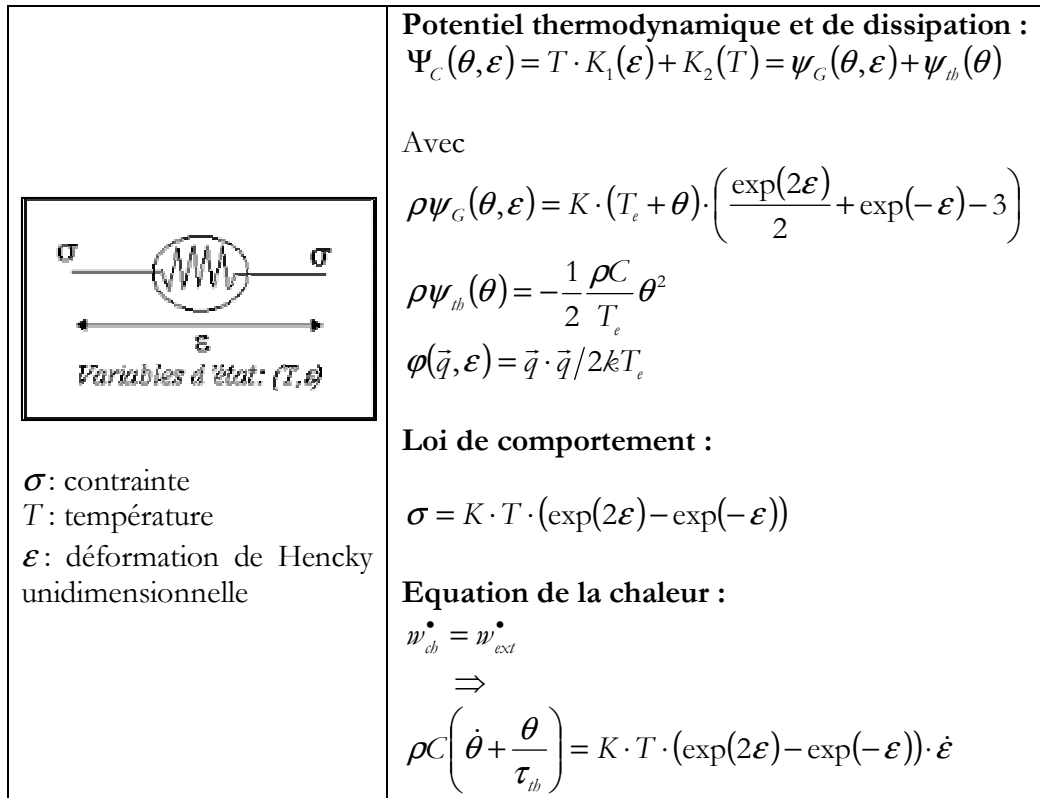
| $\sigma$ $\varepsilon$ $\sigma$ Variables d'état: $(T,\varepsilon)$ $\sigma$: contrainte $T$ : température $\varepsilon$: déformation de Hencky unidimensionnelle | **Potentiel thermodynamique et de dissipation :** $\Psi_C(\theta,\varepsilon) = T \cdot K_1(\varepsilon) + K_2(T) = \psi_G(\theta,\varepsilon) + \psi_{th}(\theta)$ Avec $\rho\psi_G(\theta,\varepsilon) = K \cdot (T_e+\theta) \cdot \left(\frac{\exp(2\varepsilon)}{2} + \exp(-\varepsilon) - 3\right)$ $\rho\psi_{th}(\theta) = -\frac{1}{2}\frac{\rho C}{T_e}\theta^2$ $\varphi(\vec{q},\varepsilon) = \vec{q}\cdot\vec{q}/2kT_e$ **Loi de comportement :** $\sigma = K \cdot T \cdot (\exp(2\varepsilon) - \exp(-\varepsilon))$ **Equation de la chaleur :** $w^{\bullet}_{ch} = w^{\bullet}_{ext}$ $\Rightarrow$ $\rho C\left(\dot{\theta} + \frac{\theta}{\tau_{th}}\right) = K \cdot T \cdot (\exp(2\varepsilon) - \exp(-\varepsilon)) \cdot \dot{\varepsilon}$ |
|---|---|